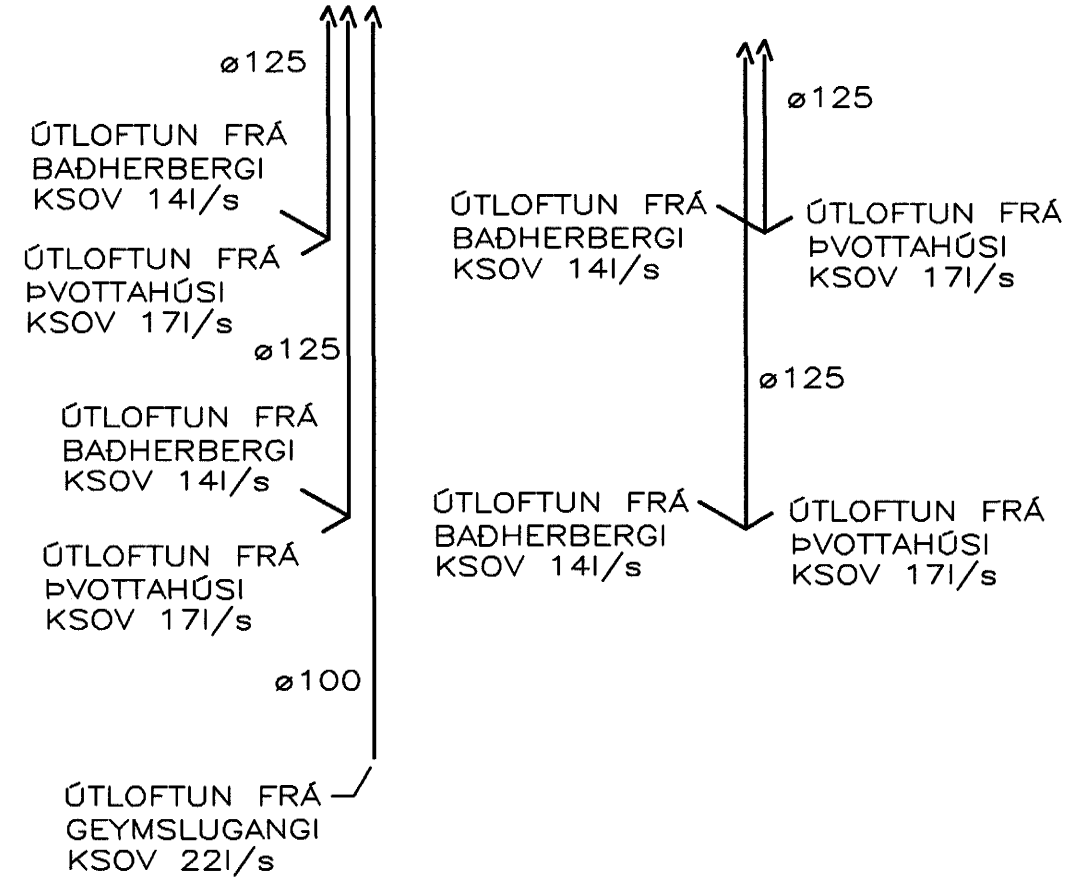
ø125

ÚTLOFTUN FRÁ BAÐHERBERGI KSOV 14l/s

ÚTLOFTUN FRÁ ÞVOTTAHÚSI KSOV 17l/s

ø125

ÚTLOFTUN FRÁ BAÐHERBERGI KSOV 14l/s

ÚTLOFTUN FRÁ ÞVOTTAHÚSI KSOV 17l/s

ø100

ÚTLOFTUN FRÁ GEYMSLUGANGI KSOV 22l/s

ø125

ÚTLOFTUN FRÁ BAÐHERBERGI KSOV 14l/s

ÚTLOFTUN FRÁ ÞVOTTAHÚSI KSOV 17l/s

ø125

ÚTLOFTUN FRÁ BAÐHERBERGI KSOV 14l/s

ÚTLOFTUN FRÁ ÞVOTTAHÚSI KSOV 17l/s